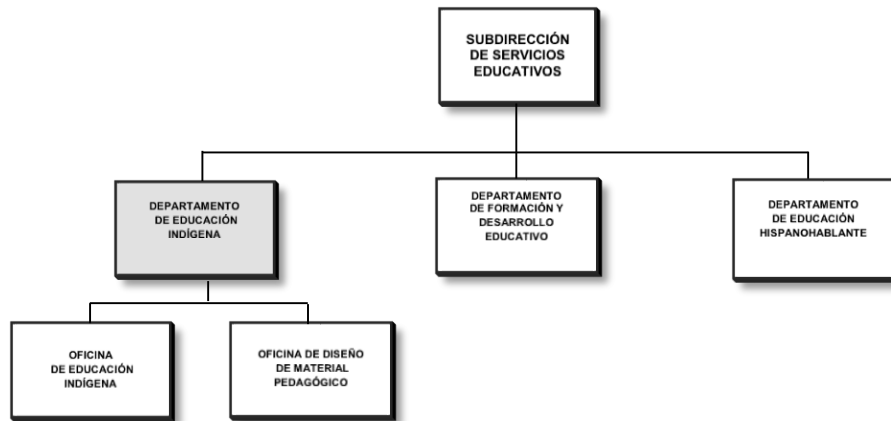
SUBDIRECCIÓN DE SERVICIOS EDUCATIVOS

DEPARTAMENTO DE EDUCACIÓN INDÍGENA

DEPARTAMENTO DE FORMACIÓN Y DESARROLLO EDUCATIVO

DEPARTAMENTO DE EDUCACIÓN HISPANOHABLANTE

OFICINA DE EDUCACIÓN INDÍGENA

OFICINA DE DISEÑO DE MATERIAL PEDAGÓGICO